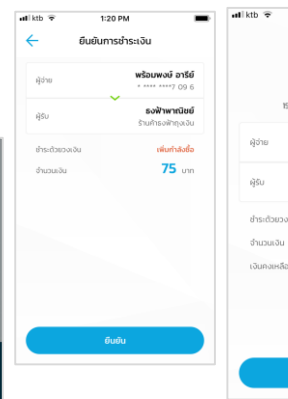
ktb 1:20 PM

ยืนยันการชำระเงิน

ผู้จ่าย พร้อมพงษ์ อารีย์
* **** ****7 09 6

ผู้รับ ธงฟ้าพาณิชย์
ร้านค้าธงฟ้าชุงเงิน

ชำระด้วยของเงิน เพิ่มกำลังซื้อ

จำนวนเงิน 75 บาท

ยืนยัน

ktb

ผู้จ่าย

ผู้รับ

ชำระด้วยของ

จำนวนเงิน

เงินคงเหลือ